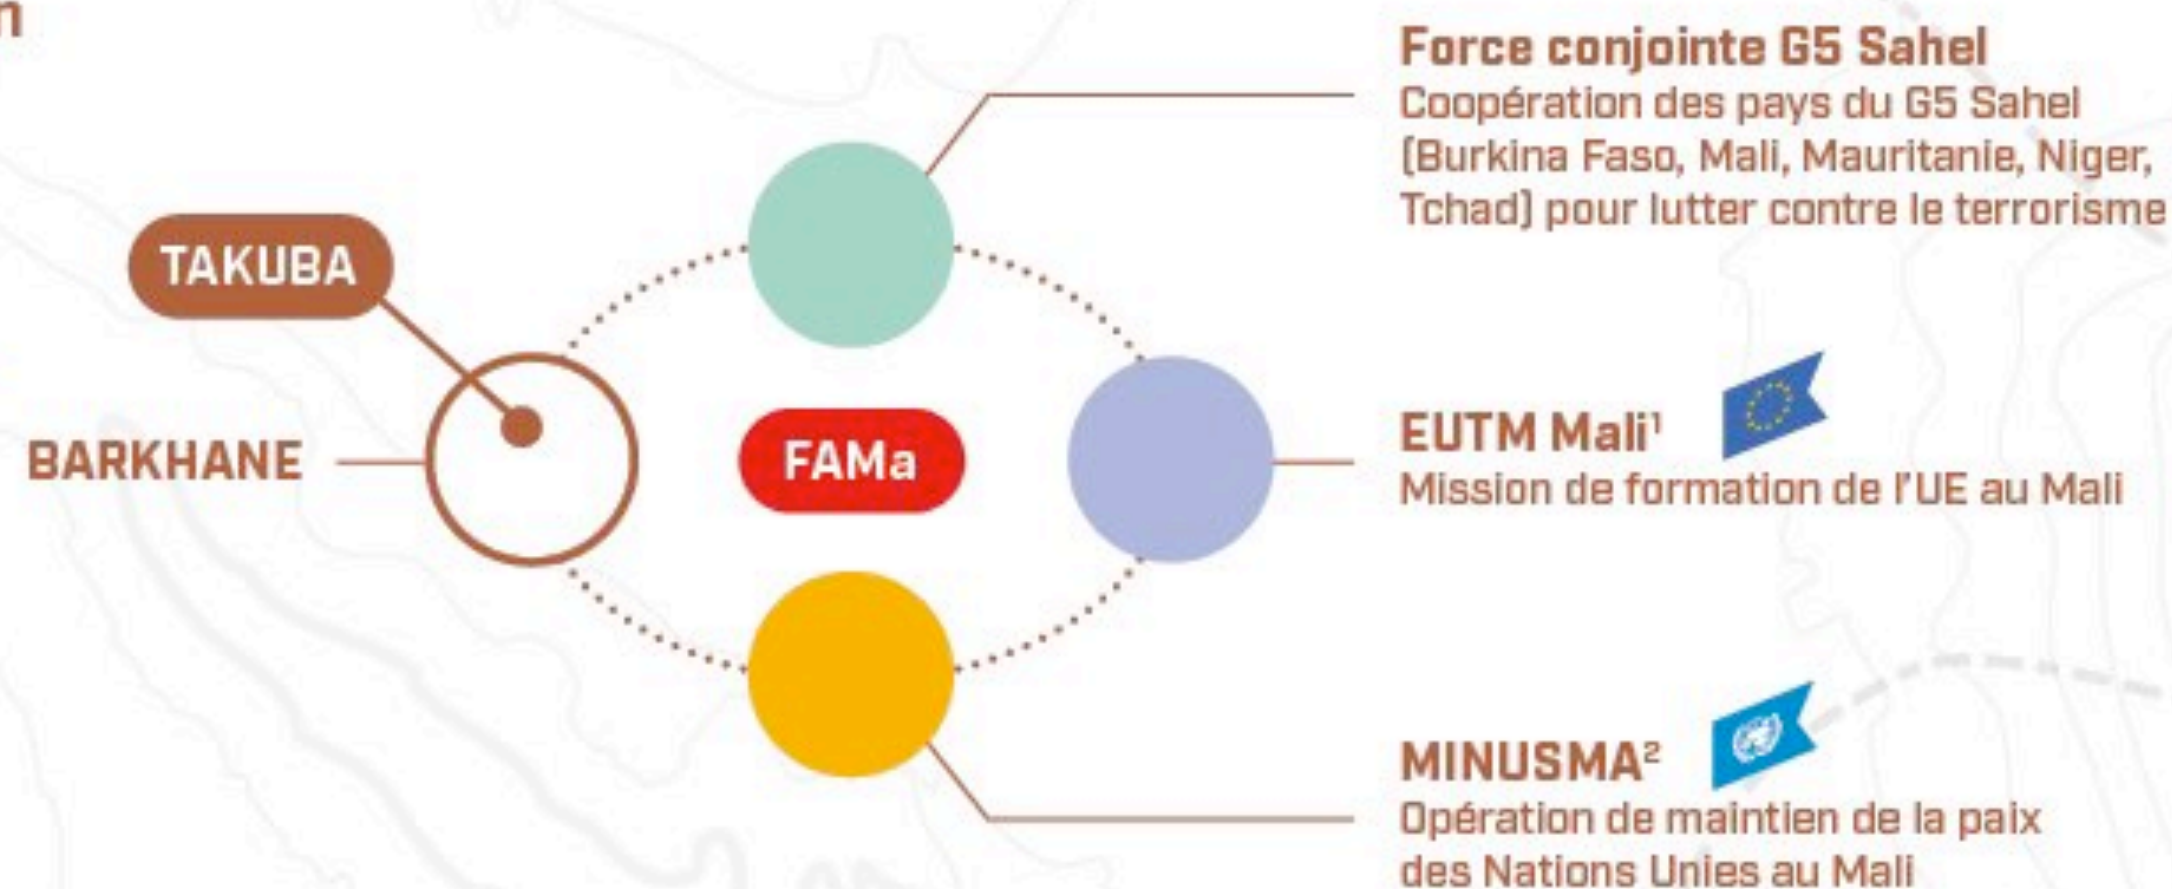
n

TAKUBA

BARKHANE

FAMa

Force conjointe G5 Sahel
Coopération des pays du G5 Sahel (Burkina Faso, Mali, Mauritanie, Niger, Tchad) pour lutter contre le terrorisme

EUTM Mali$^1$
Mission de formation de l'UE au Mali

MINUSMA$^2$
Opération de maintien de la paix des Nations Unies au Mali